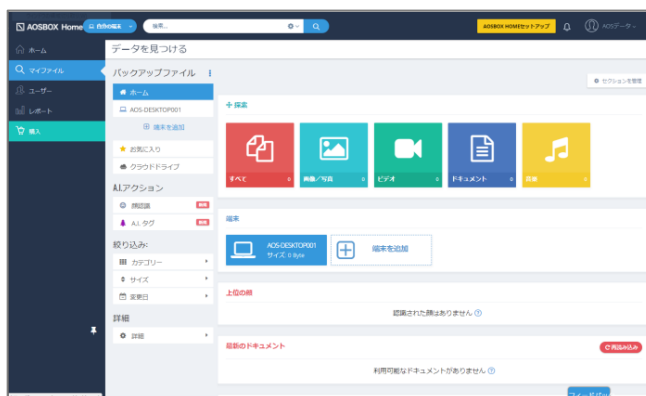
AOSBOX Home 自分の端末 検索... AOSBOX HOMEセットアップ AOSデータ

ホーム
マイファイル
ユーザー
レポート
購入

データを見つける

バックアップファイル
ホーム
AOS-DESKTOP001
端末を追加
お気に入り
クラウドドライブ

A.I.アクション
顔認識
A.I. タグ

絞り込み:
カテゴリー
サイズ
変更日

詳細
詳細

セクションを管理

探索
すべて 0
画像/写真 0
ビデオ 0
ドキュメント 0
音楽 0

端末
AOS-DESKTOP001
サイズ 0 Byte
端末を追加

上位の顔
認識された顔はありません

最新のドキュメント
再読み込み
利用可能なドキュメントがありません

フィードバック